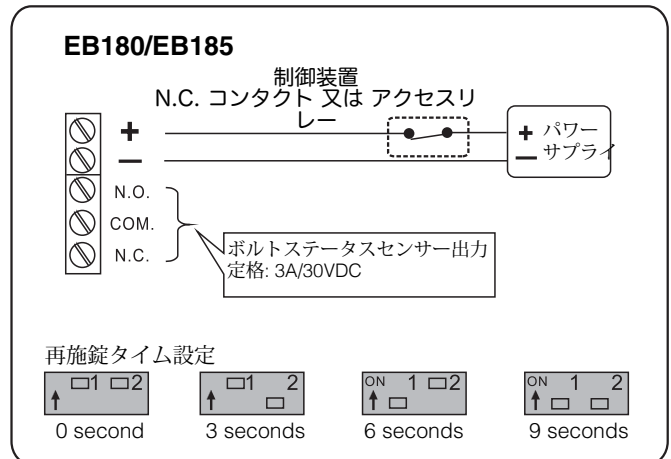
EB180/EB185

制御装置
N.C. コンタクト 又は アクセスリレー

+
–

+ パワー
– サプライ

N.O.
COM.
N.C.

ボルトステータスセンサー出力
定格: 3A/30VDC

再施錠タイム設定

1 2
0 second

1 2
3 seconds

ON 1 2
6 seconds

ON 1 2
9 seconds